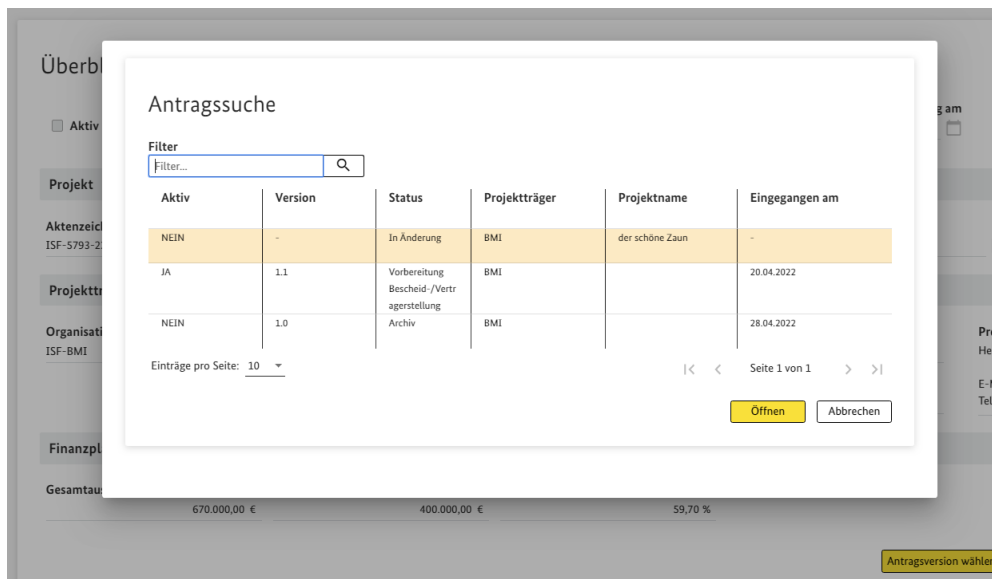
Überbl

Aktiv

g am

Projekt

Aktenzeic
ISF-5793-2

Projekttr

Organisati
ISF-BMI

Pr
He

E-
Te

Finanzpl

Gesamtau

670.000,00 €

400.000,00 €

59,70 %

Antragsversion wähle

Antragssuche

Filter

Filter...

| Aktiv | Version | Status | Projektträger | Projektname | Eingegangen am |
|---|---|---|---|---|---|
| NEIN | - | In Änderung | BMI | der schöne Zaun | - |
| JA | 1.1 | Vorbereitung Bescheid-/Vertragerstellung | BMI | | 20.04.2022 |
| NEIN | 1.0 | Archiv | BMI | | 28.04.2022 |

Einträge pro Seite: 10

Seite 1 von 1

Öffnen

Abbrechen